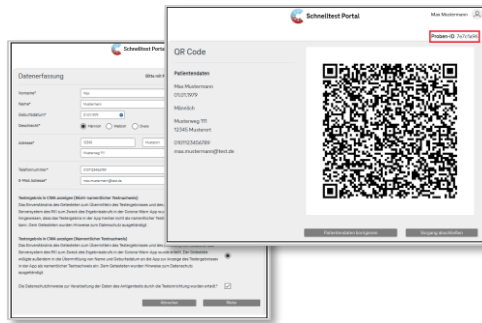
Schnelltest Portal

Datenerfassung

Bitte mit

Vorname*

Max

Name*

Mustermann

Geburtsdatum*

01.01.1979

Geschlecht*

Männlich

Weiblich

Divers

Adresse*

12345

Musterort

Musterweg 111

Telefonnummer*

0101234567

E-Mail Adresse*

max.mustermann@test.de

Testergebnis in CWA anzeigen (Nicht-namentlicher Testnachweis)

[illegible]

Testergebnis in CWA anzeigen (Namentlicher Testnachweis)

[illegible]

Die Datenschutzhinweise zur Verarbeitung der Daten des Antigentests durch die Teststelle/ung wurden erteilt?*

Abbrechen

Weiter

Schnelltest Portal

Max Mustermann

QR Code

Proben-ID: 7a7c1a96

Patientendaten

Max Mustermann

01.01.1979

Männlich

Musterweg 111

12345 Musterort

0101123456789

max.mustermann@test.de

Patientendaten korrigieren

Vorgang abschließen